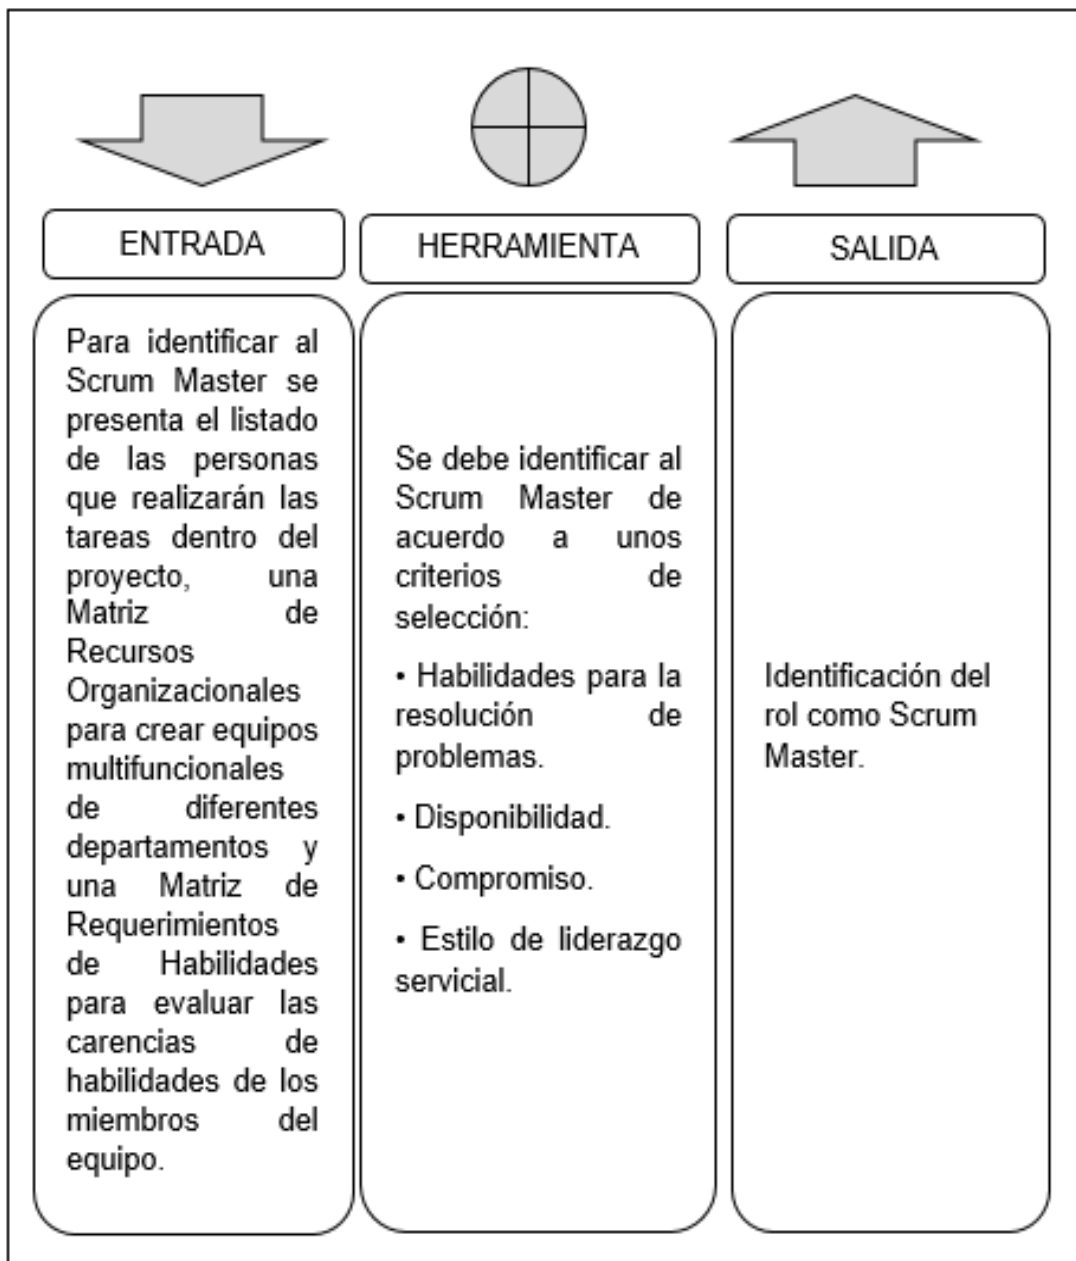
ENTRADA

Para identificar al Scrum Master se presenta el listado de las personas que realizarán las tareas dentro del proyecto, una Matriz de Recursos Organizacionales para crear equipos multifuncionales de diferentes departamentos y una Matriz de Requerimientos de Habilidades para evaluar las carencias de habilidades de los miembros del equipo.

HERRAMIENTA

Se debe identificar al Scrum Master de acuerdo a unos criterios de selección:

• Habilidades para la resolución de problemas.

• Disponibilidad.

• Compromiso.

• Estilo de liderazgo servicial.

SALIDA

Identificación del rol como Scrum Master.